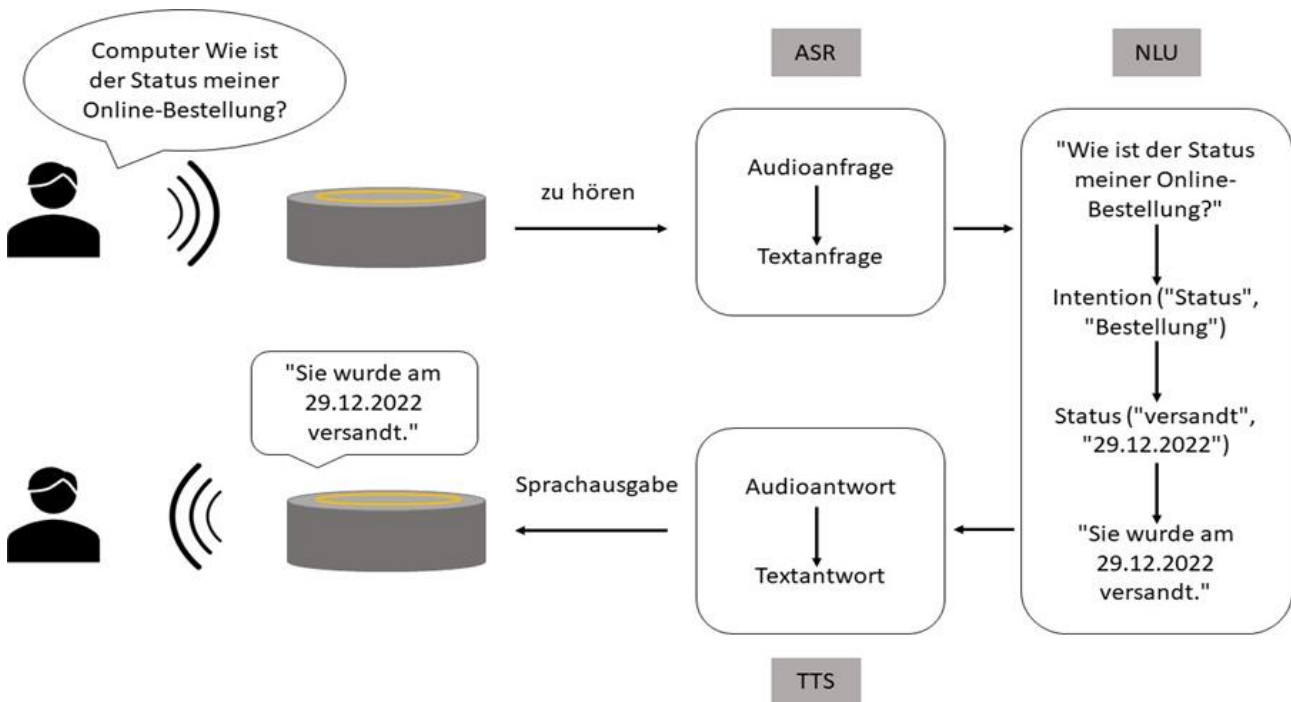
Computer Wie ist der Status meiner Online-Bestellung?

ASR

NLU

zu hören

Audioanfrage

Textanfrage

"Wie ist der Status meiner Online-Bestellung?"

Intention ("Status", "Bestellung")

Status ("versandt", "29.12.2022")

"Sie wurde am 29.12.2022 versandt."

"Sie wurde am 29.12.2022 versandt."

Sprachausgabe

Audioantwort

Textantwort

TTS